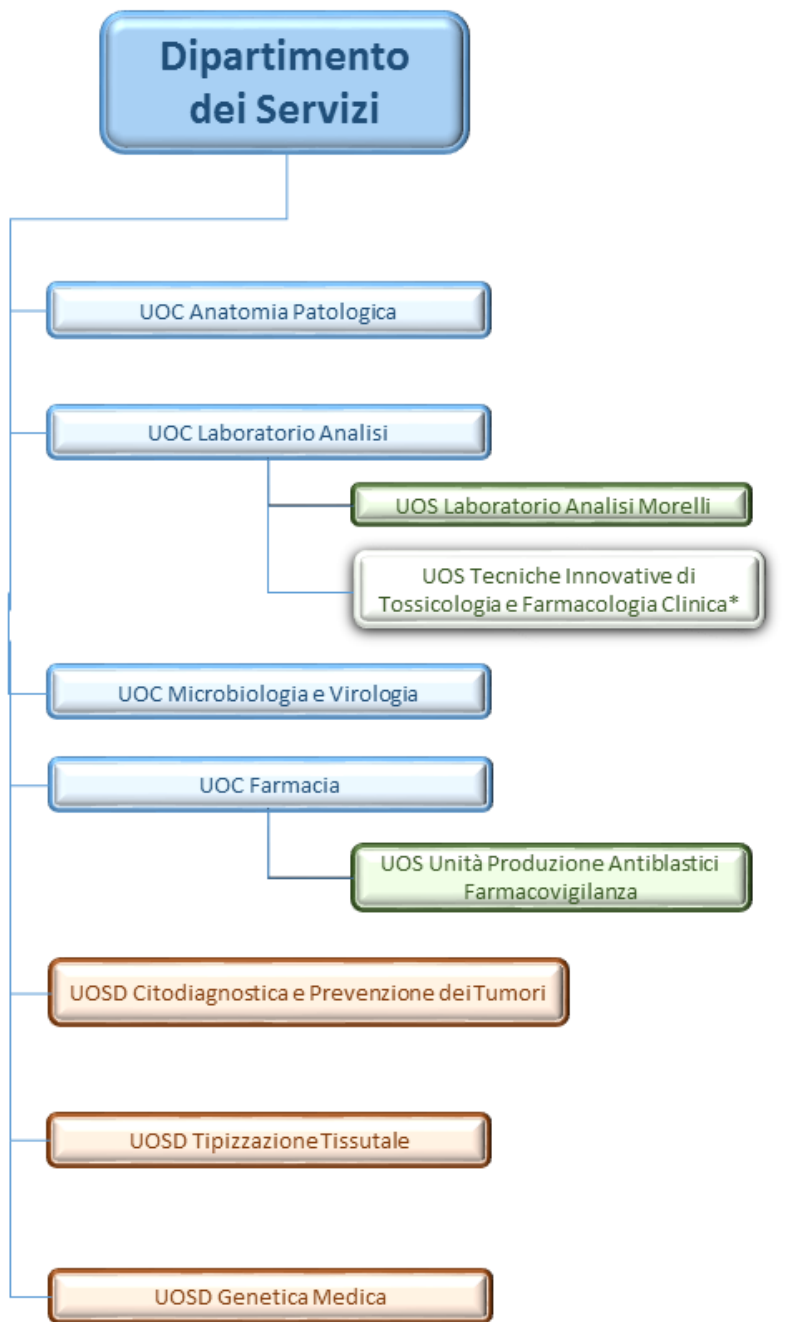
Dipartimento dei Servizi

UOC Anatomia Patologica

UOC Laboratorio Analisi

UOS Laboratorio Analisi Morelli

UOS Tecniche Innovative di Tossicologia e Farmacologia Clinica*

UOC Microbiologia e Virologia

UOC Farmacia

UOS Unità Produzione Antiblastici Farmacovigilanza

UOSD Citodiagnostica e Prevenzione dei Tumori

UOSD Tipizzazione Tissutale

UOSD Genetica Medica